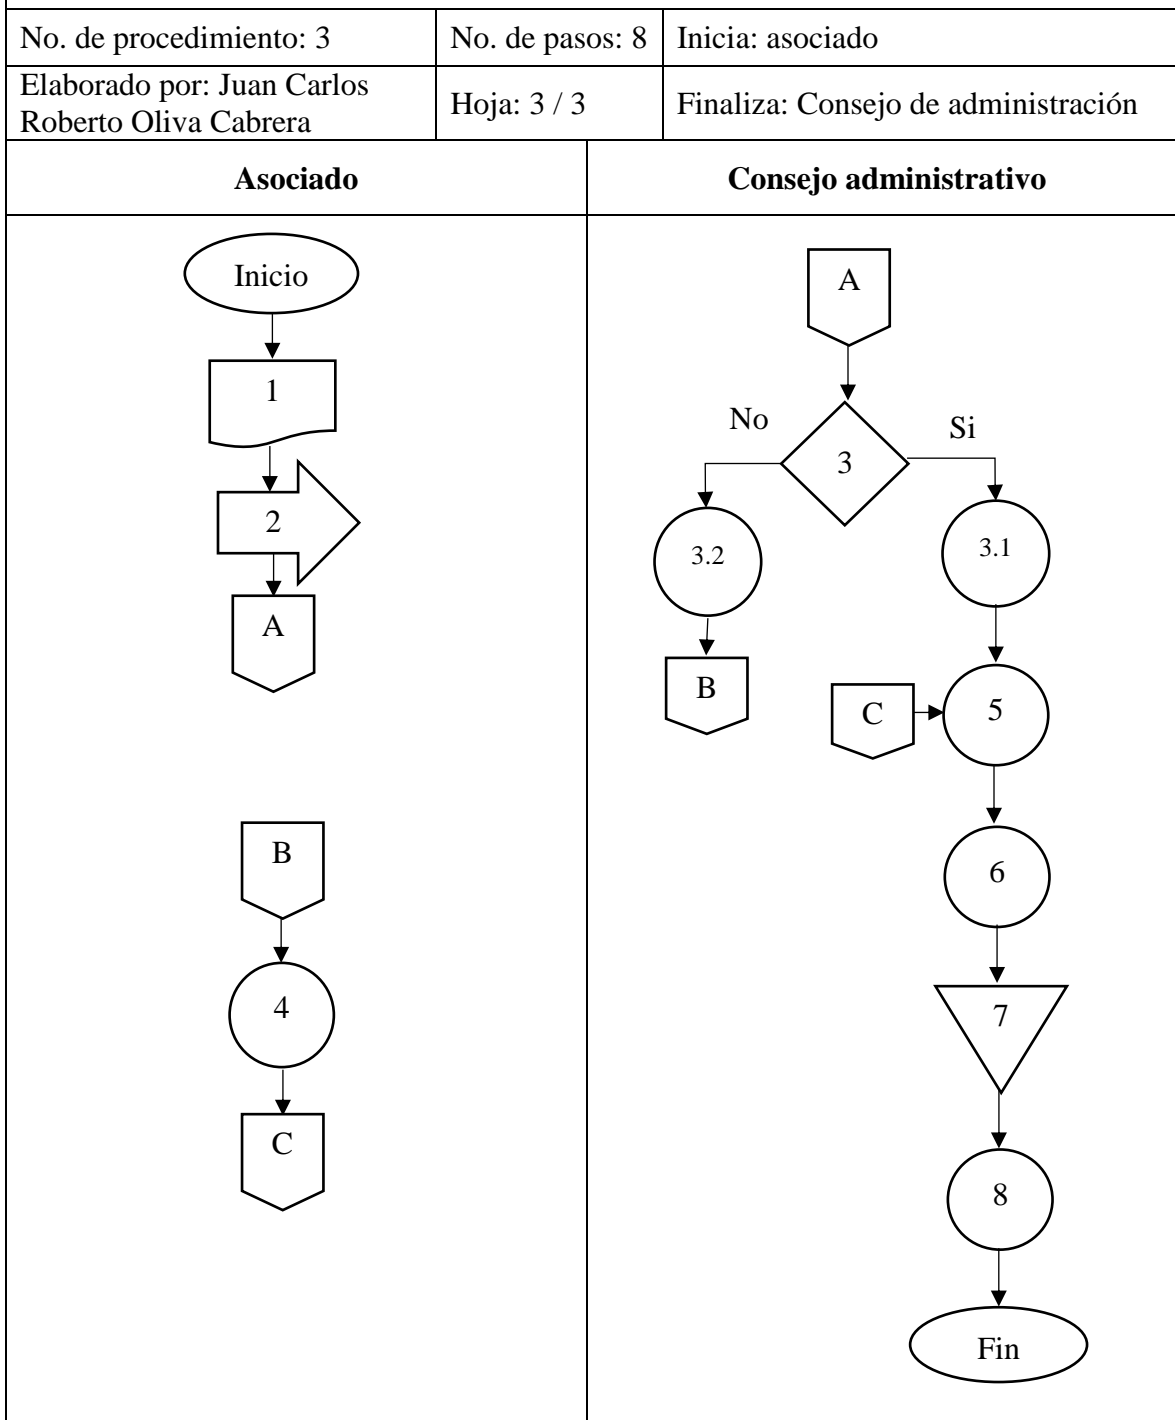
| No. de procedimiento: 3 | No. de pasos: 8 | Inicia: asociado |
|---|---|---|
| Elaborado por: Juan Carlos Roberto Oliva Cabrera | Hoja: 3 / 3 | Finaliza: Consejo de administración |

| Asociado | Consejo administrativo |
|---|---|

Inicio
1
2
A

B
4
C

A
No
3
Si
3.2
3.1
B
C
5
6
7
8
Fin